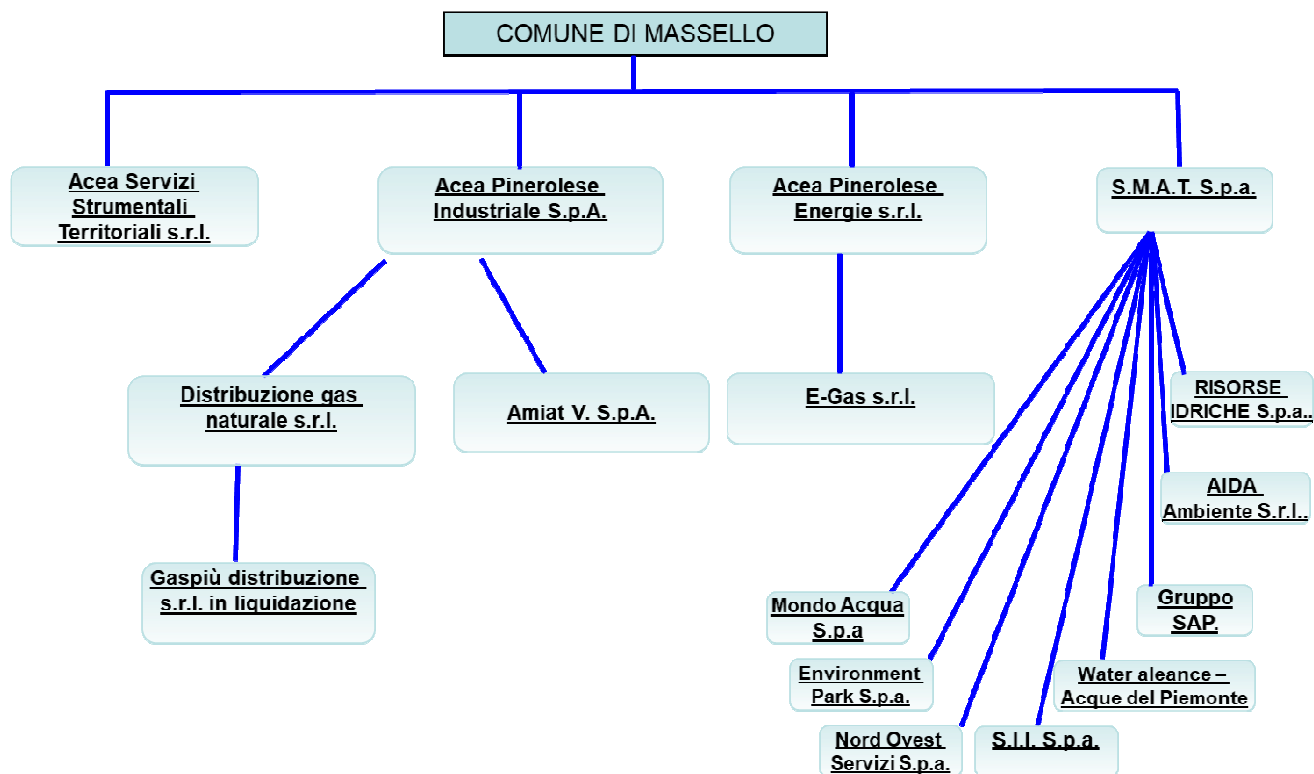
COMUNE DI MASSELLO

Acea Servizi Strumentali Territoriali s.r.l.

Acea Pinerolese Industriale S.p.A.

Acea Pinerolese Energie s.r.l.

S.M.A.T. S.p.a.

Distribuzione gas naturale s.r.l.

Amiat V. S.p.A.

E-Gas s.r.l.

RISORSE IDRICHE S.p.a..

AIDA Ambiente S.r.l..

Gaspiù distribuzione s.r.l. in liquidazione

Mondo Acqua S.p.a

Gruppo SAP.

Environment Park S.p.a.

Water aleance – Acque del Piemonte

Nord Ovest Servizi S.p.a.

S.I.I. S.p.a.